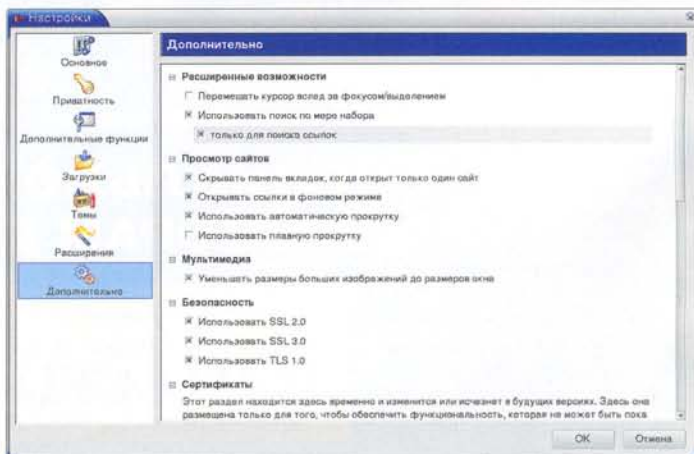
Настройки

Основное
Приватность
Дополнительные функции
Загрузки
Темы
Расширения
Дополнительно

Дополнительно

⊟ Расширенные возможности
Перемещать курсор вслед за фокусом/выделением
Использовать поиск по мере набора
только для поиска ссылок

⊟ Просмотр сайтов
Скрывать панель вкладок, когда открыт только один сайт
Открывать ссылки в фоновом режиме
Использовать автоматическую прокрутку
Использовать плавную прокрутку

⊟ Мультимедиа
Уменьшать размеры больших изображений до размеров окна

⊟ Безопасность
Использовать SSL 2.0
Использовать SSL 3.0
Использовать TLS 1.0

⊟ Сертификаты
Этот раздел находится здесь временно и изменится или исчезнет в будущих версиях. Здесь она размещена только для того, чтобы обеспечить функциональность, которая не может быть пока

OK
Отмена